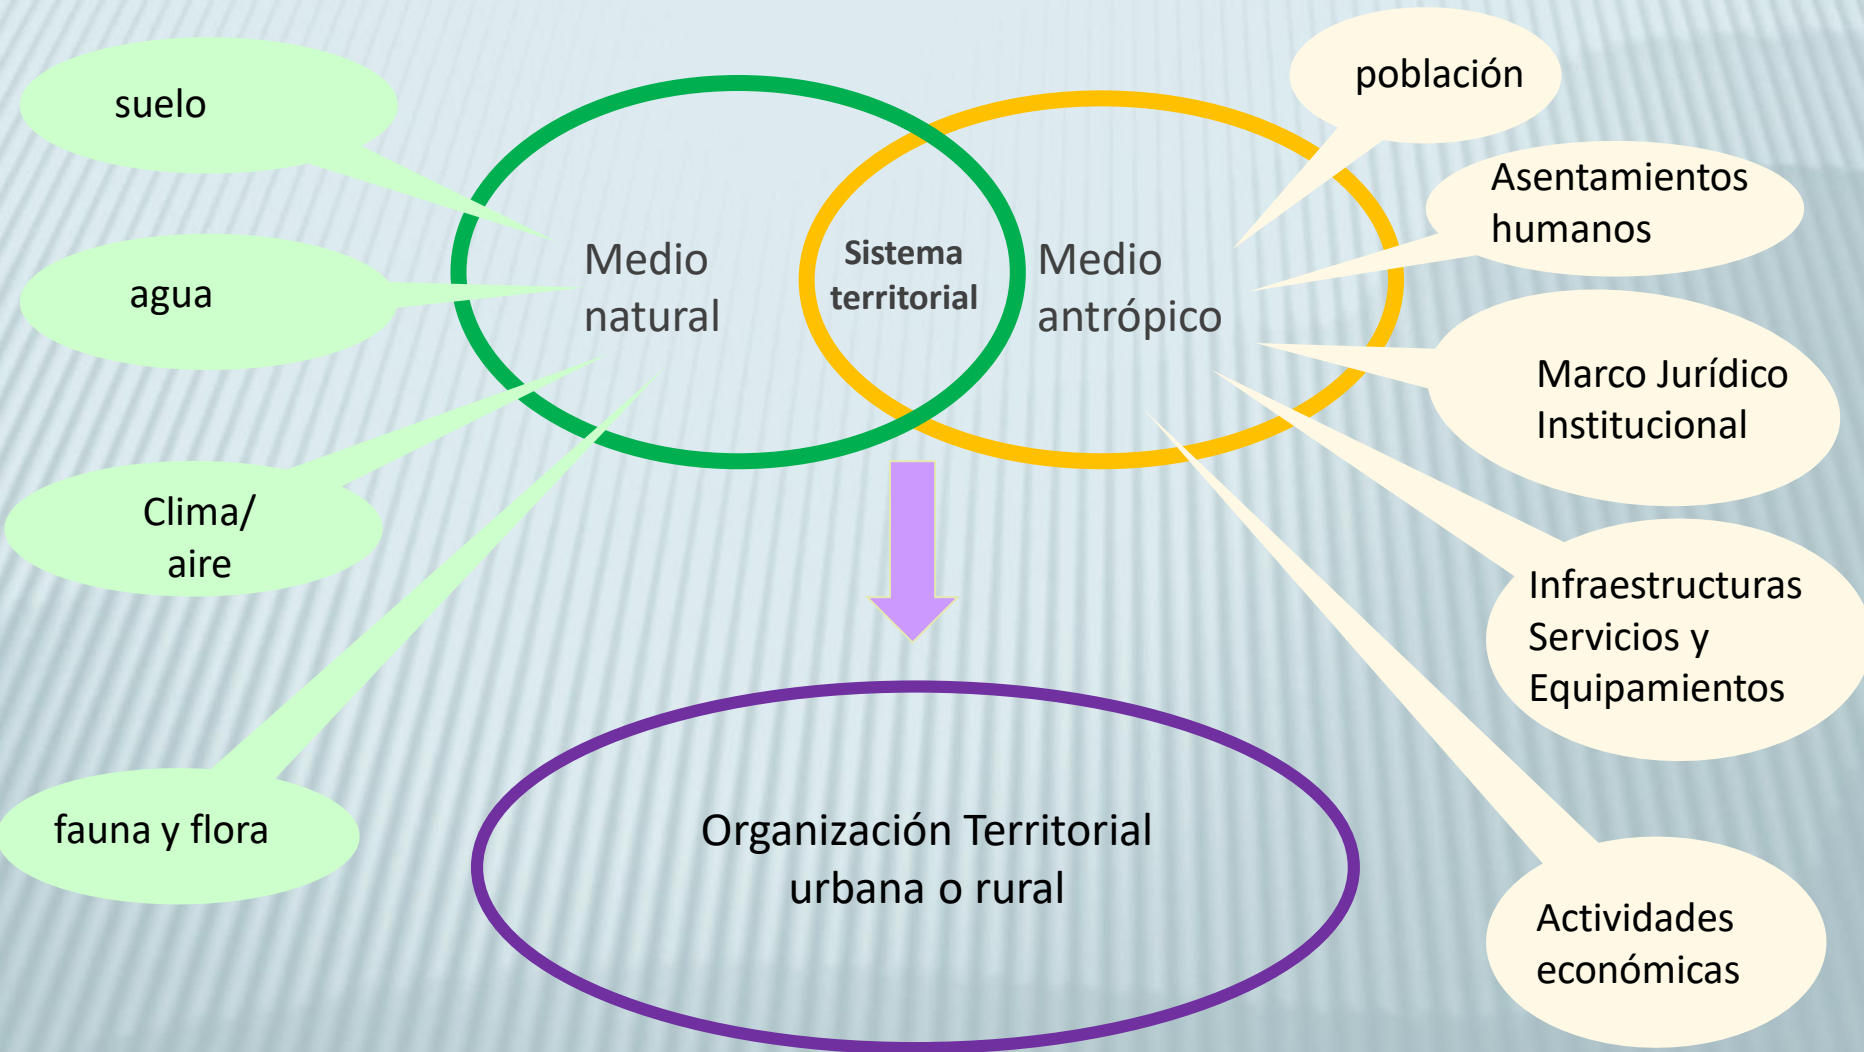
suelo

agua

Clima/ aire

fauna y flora

Medio natural

Sistema territorial

Medio antrópico

población

Asentamientos humanos

Marco Jurídico Institucional

Infraestructuras Servicios y Equipamientos

Actividades económicas

Organización Territorial urbana o rural